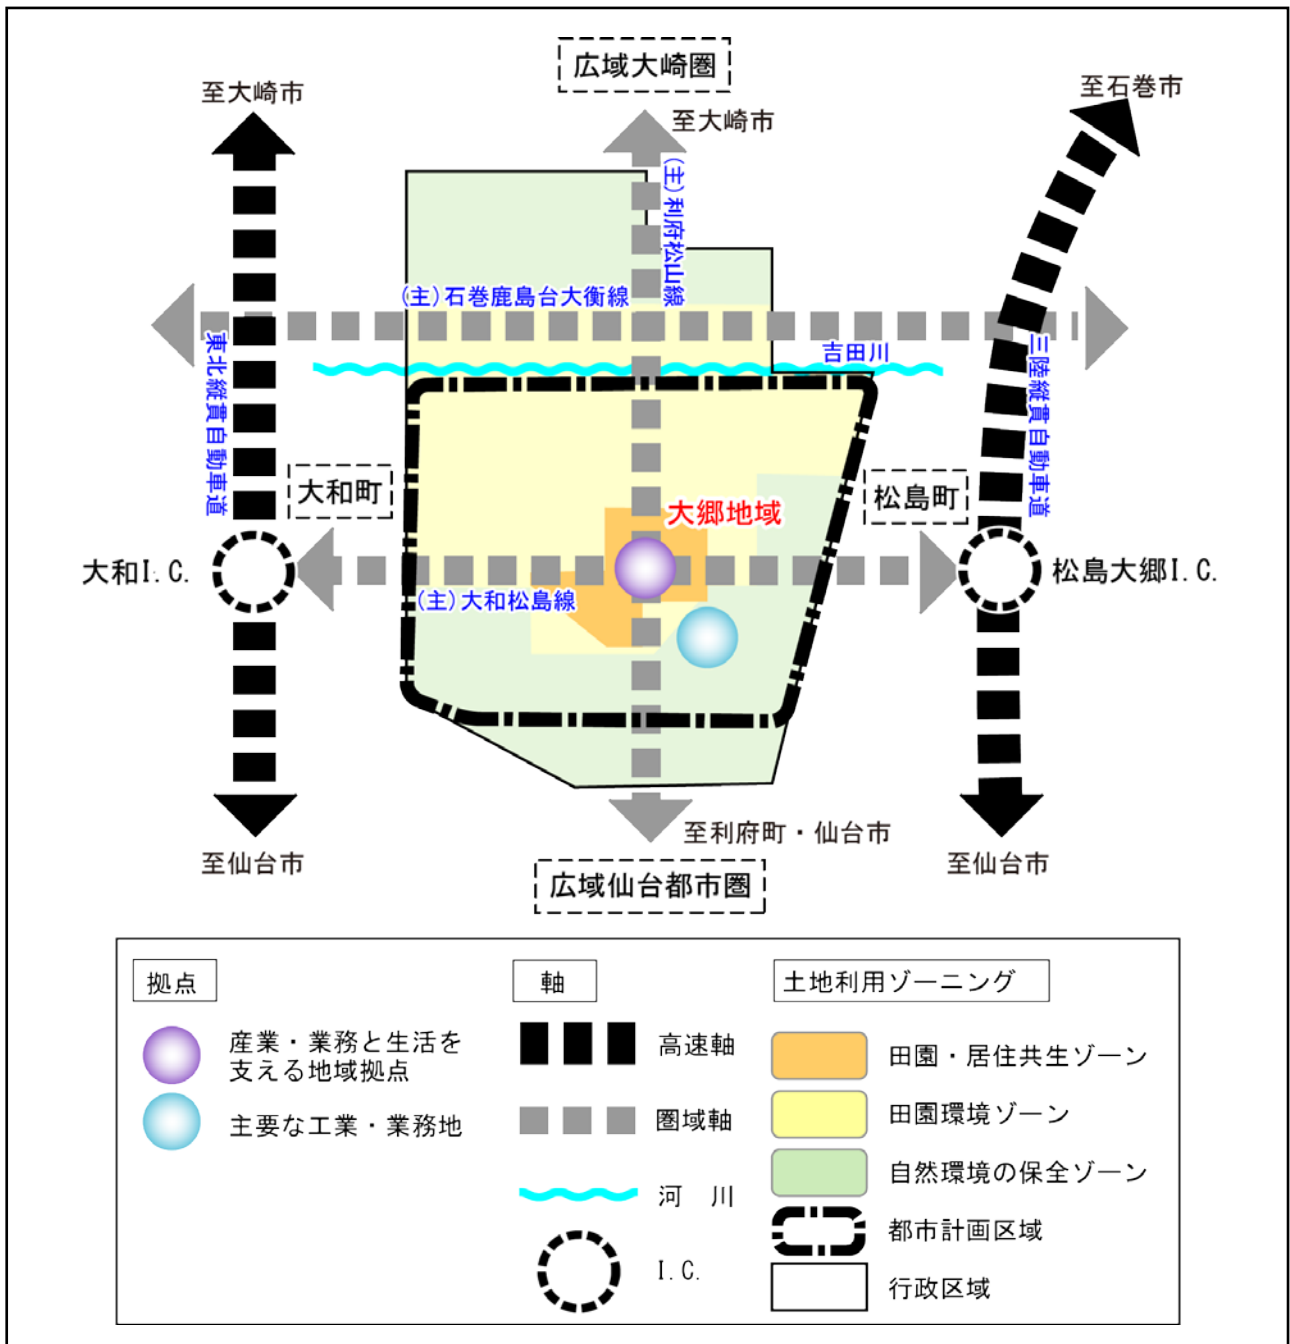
広域大崎圏

至大崎市

至大崎市

至石巻市

(主)利府松山線

(主)石巻鹿島台大衡線

東北縦貫自動車道

吉田川

三陸縦貫自動車道

大和町

松島町

大郷地域

大和I.C.

松島大郷I.C.

(主)大和松島線

至仙台市

至利府町・仙台市

至仙台市

広域仙台都市圏

拠点

産業・業務と生活を支える地域拠点

主要な工業・業務地

軸

高速軸

圏域軸

河　川

I.C.

土地利用ゾーニング

田園・居住共生ゾーン

田園環境ゾーン

自然環境の保全ゾーン

都市計画区域

行政区域